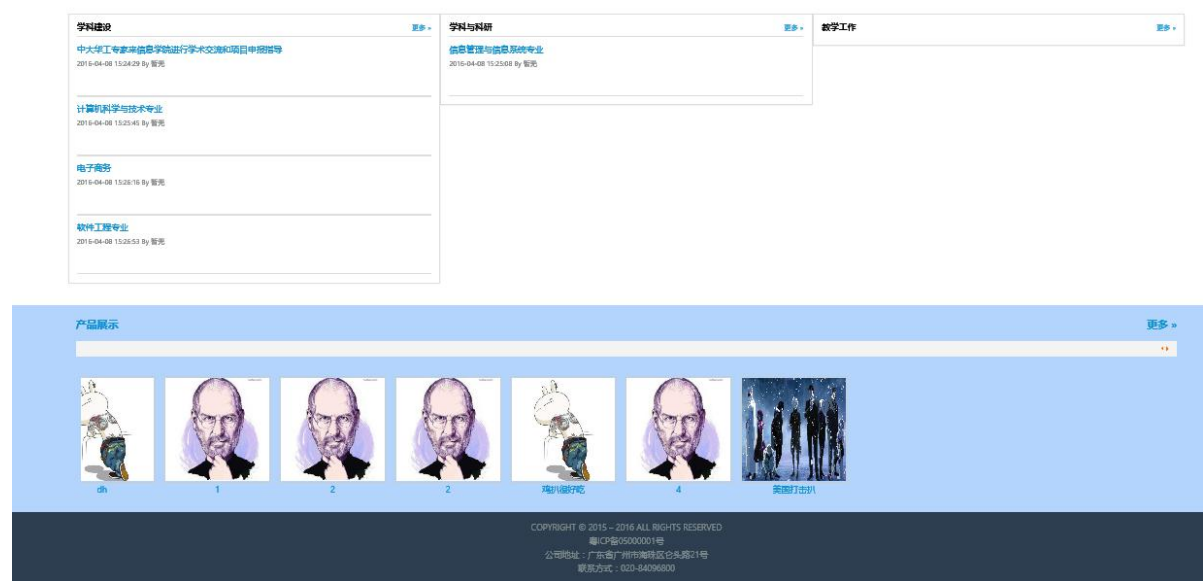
学科建设
更多 »

中大华工专家来信息学院进行学术交流和项目申报指导
2016-04-08 15:24:29 By 管亮

计算机科学与技术专业
2016-04-08 15:25:45 By 管亮

电子商务
2016-04-08 15:26:16 By 管亮

软件工程专业
2016-04-08 15:26:53 By 管亮

学科与科研
更多 »

信息管理与信息系统专业
2016-04-08 15:25:08 By 管亮

教学工作
更多 »

产品展示
更多 »

dh
1
2
2
鸡汁腿好吃
4
美国打击队

COPYRIGHT © 2015 – 2016 ALL RIGHTS RESERVED
粤ICP备05000001号
公司地址：广东省广州市海珠区仑头路21号
联系方式：020-84096800